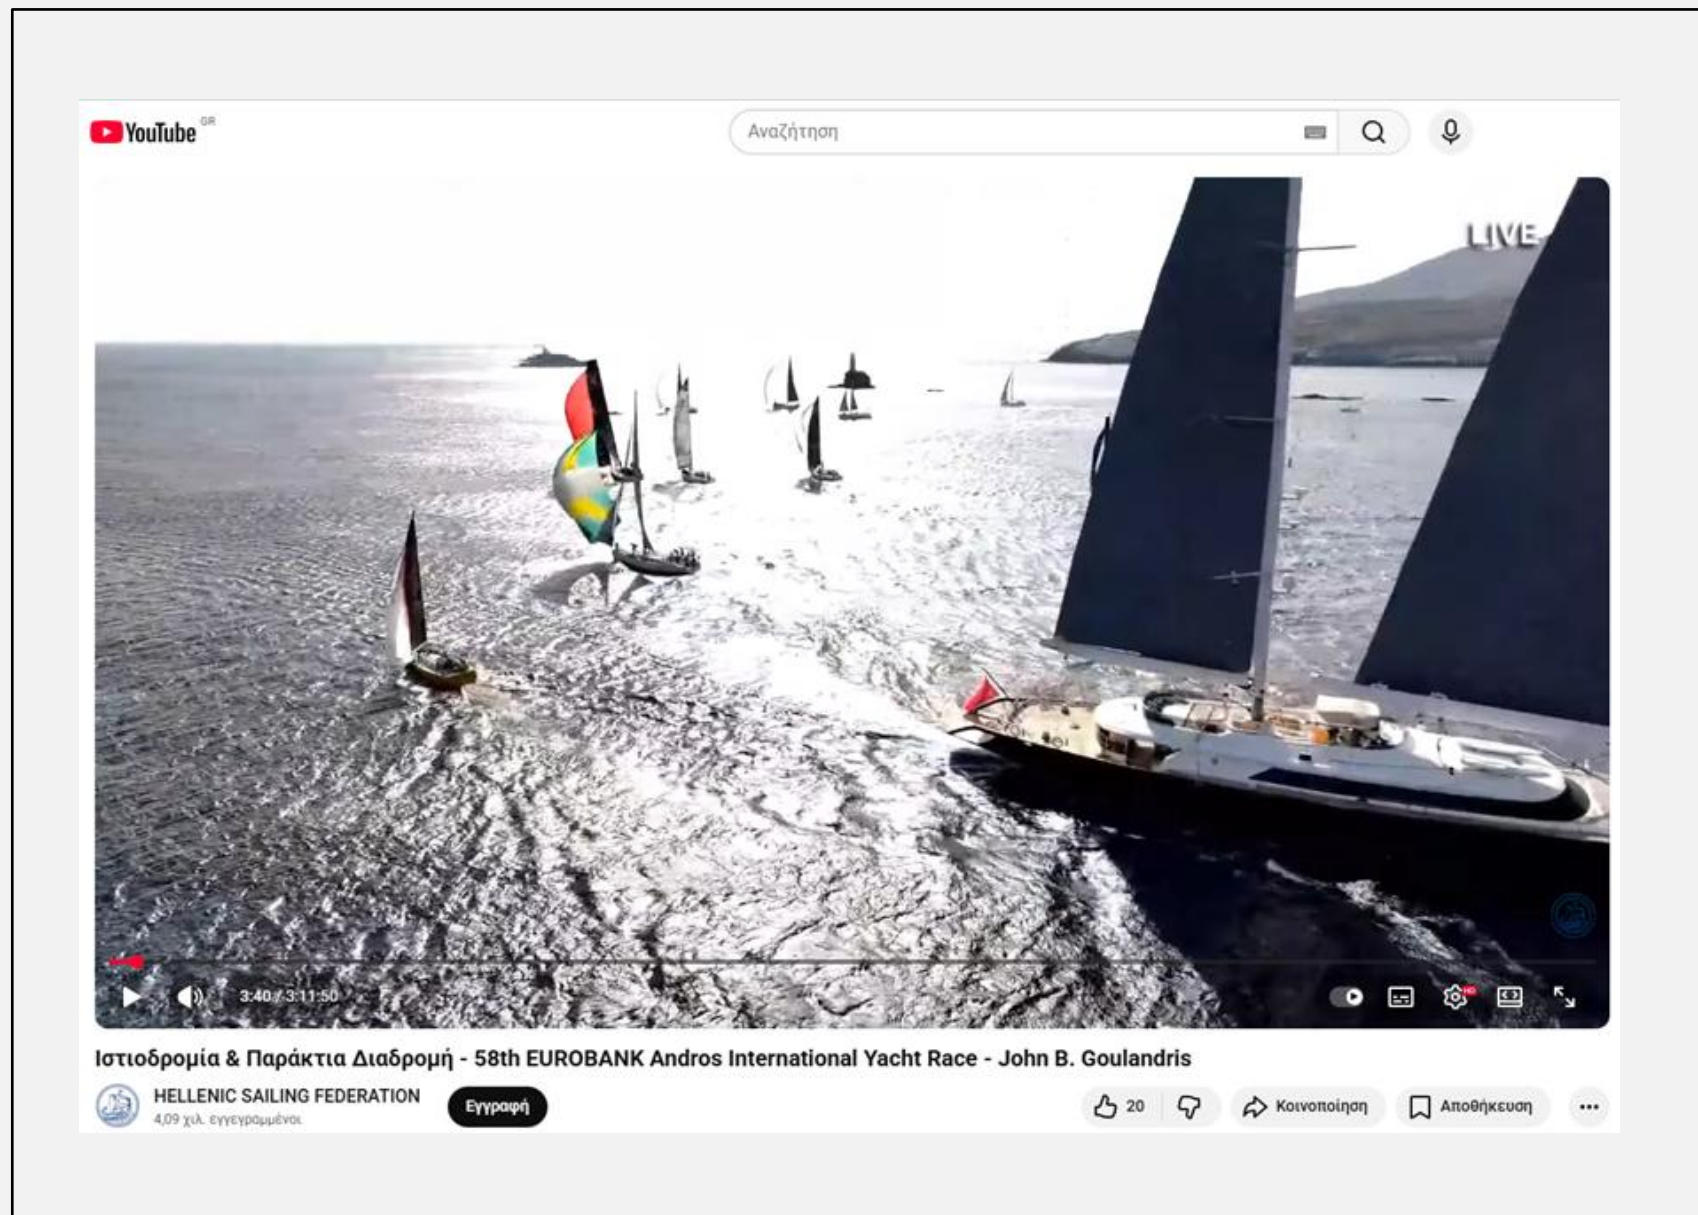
YouTube GR

Αναζήτηση

LIVE

3:40 / 3:11:50

Ιστιοδρομία & Παράκτια Διαδρομή - 58th EUROBANK Andros International Yacht Race - John B. Goulandris

HELLENIC SAILING FEDERATION
4,09 χιλ. εγγεγραμμένοι

Εγγραφή

20

Κοινοποίηση

Αποθήκευση

...